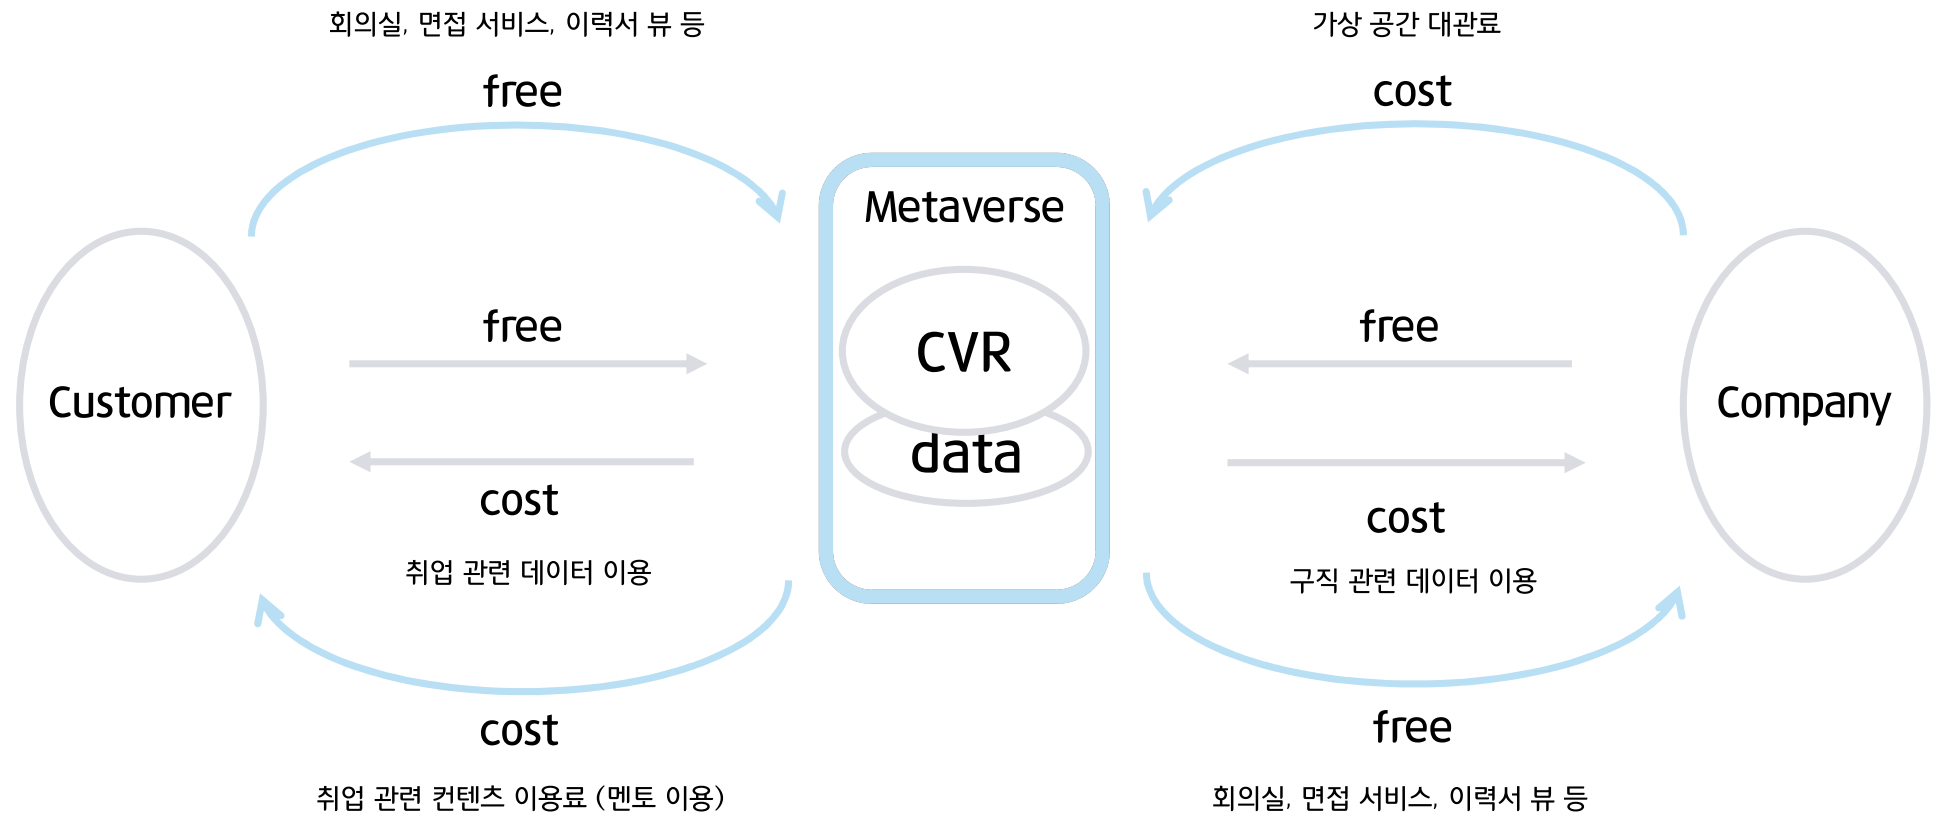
회의실, 면접 서비스, 이력서 뷰 등

free

가상 공간 대관료

cost

Metaverse

CVR

data

Customer

free

cost

취업 관련 데이터 이용

free

cost

구직 관련 데이터 이용

Company

cost

취업 관련 컨텐츠 이용료 (멘토 이용)

free

회의실, 면접 서비스, 이력서 뷰 등